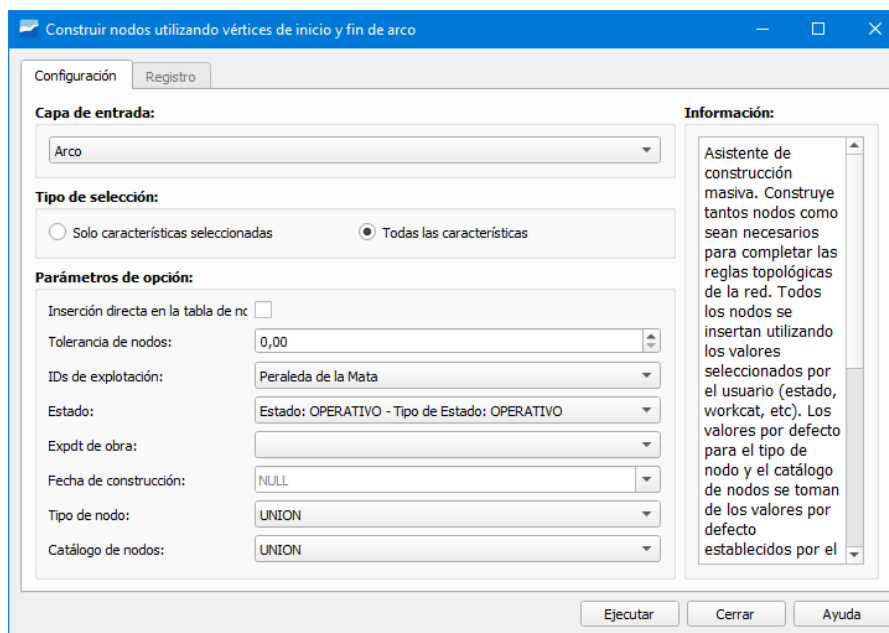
Construir nodos utilizando vértices de inicio y fin de arco

Configuración | Registro

Capa de entrada:

Arco

Tipo de selección:

Solo características seleccionadas

Todas las características

Parámetros de opción:

Inserción directa en la tabla de nc

Tolerancia de nodos: 0,00

IDs de explotación: Peraleda de la Mata

Estado: Estado: OPERATIVO - Tipo de Estado: OPERATIVO

Expdt de obra:

Fecha de construcción: NULL

Tipo de nodo: UNION

Catálogo de nodos: UNION

Información:

Asistente de construcción masiva. Construye tantos nodos como sean necesarios para completar las reglas topológicas de la red. Todos los nodos se insertan utilizando los valores seleccionados por el usuario (estado, workcat, etc). Los valores por defecto para el tipo de nodo y el catálogo de nodos se toman de los valores por defecto establecidos por el

Ejecutar | Cerrar | Ayuda